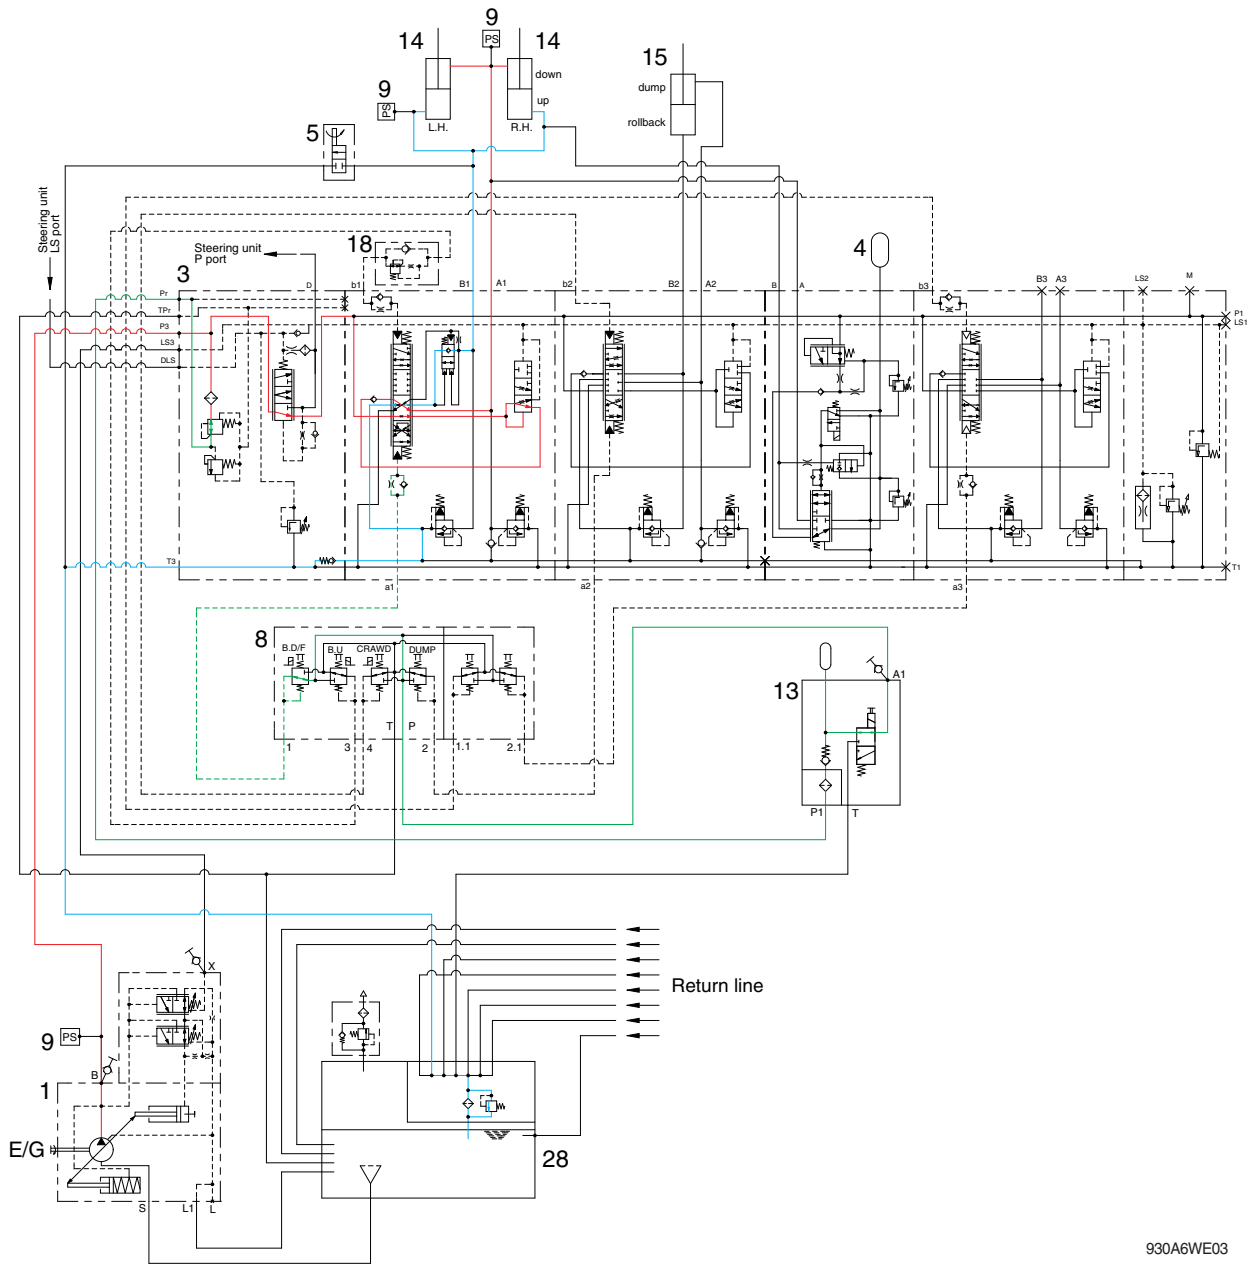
9
14
PS
14
down
up
L.H.
R.H.
9
PS
5
15
dump
rollback
Steering unit LS port
18
Steering unit P port
3
4
Pr
TPr
P3
LS3
DLS
D
b1
B1
A1
b2
B2
A2
B
A
b3
B3
A3
LS2
M
P1
LS1
T3
T1
a1
a2
a3
8
B.D/F
B.U
CRAWD
DUMP
T
P
1
3
4
2
1.1
2.1
13
A1
P1
T
Return line
X
9
PS
B
1
E/G
S
L1
L
28
930A6WE03